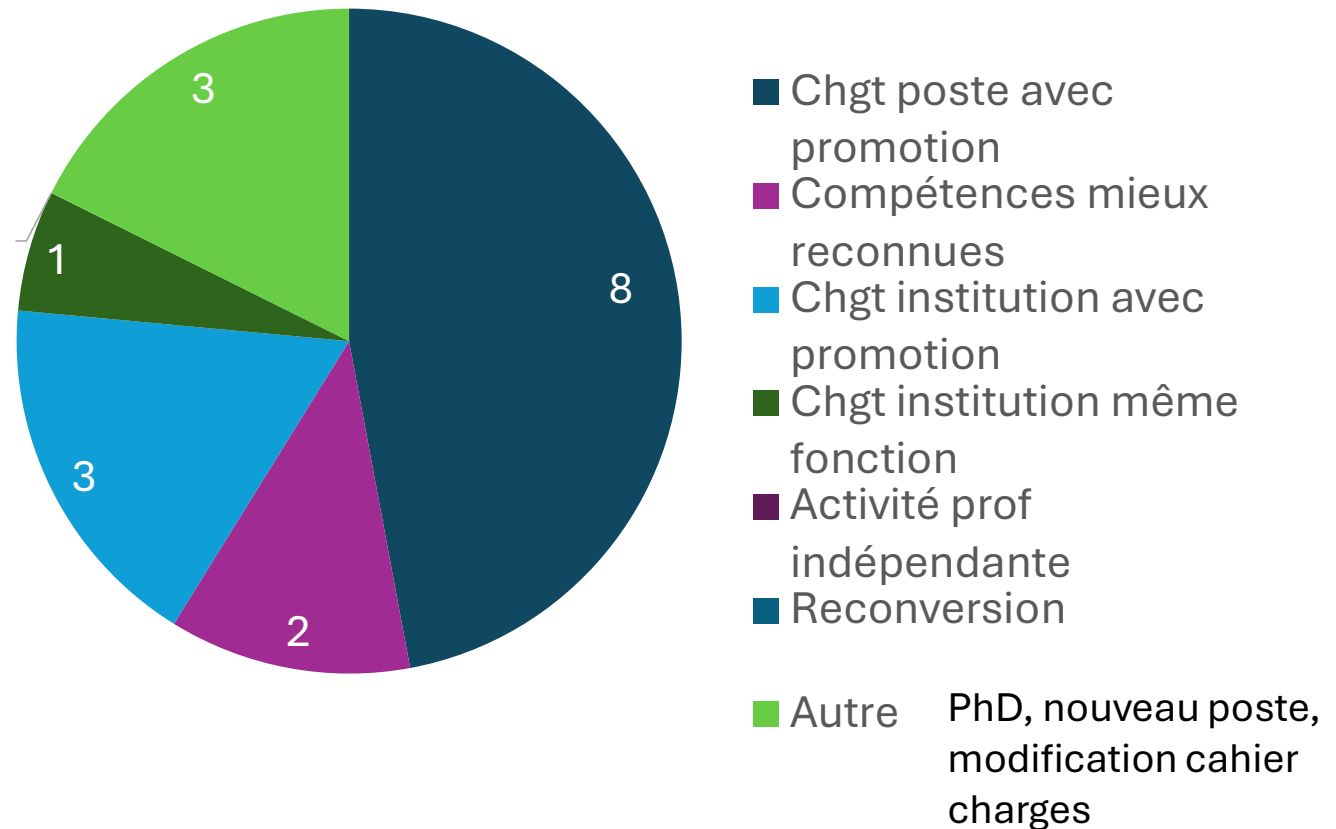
3
1
8
3
2

Chgt poste avec promotion
Compétences mieux reconnues
Chgt institution avec promotion
Chgt institution même fonction
Activité prof indépendante
Reconversion
Autre

PhD, nouveau poste, modification cahier charges